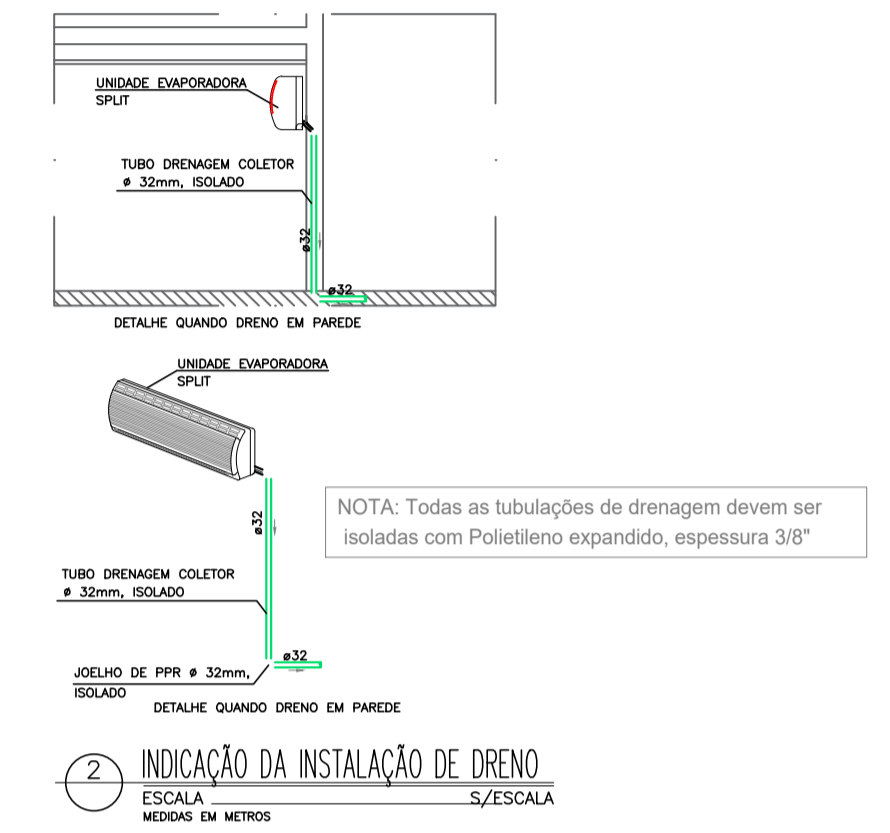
UNIDADE EVAPORADORA
SPLIT

TUBO DRENAGEM COLETOR
ø 32mm, ISOLADO

ø32

ø32

DETALHE QUANDO DRENO EM PAREDE

UNIDADE EVAPORADORA
SPLIT

NOTA: Todas as tubulações de drenagem devem ser isoladas com Polietileno expandido, espessura 3/8"

ø32

TUBO DRENAGEM COLETOR
ø 32mm, ISOLADO

ø32

JOELHO DE PPR ø 32mm, ISOLADO

DETALHE QUANDO DRENO EM PAREDE

2 INDICAÇÃO DA INSTALAÇÃO DE DRENO
ESCALA S/ESCALA
MEDIDAS EM METROS